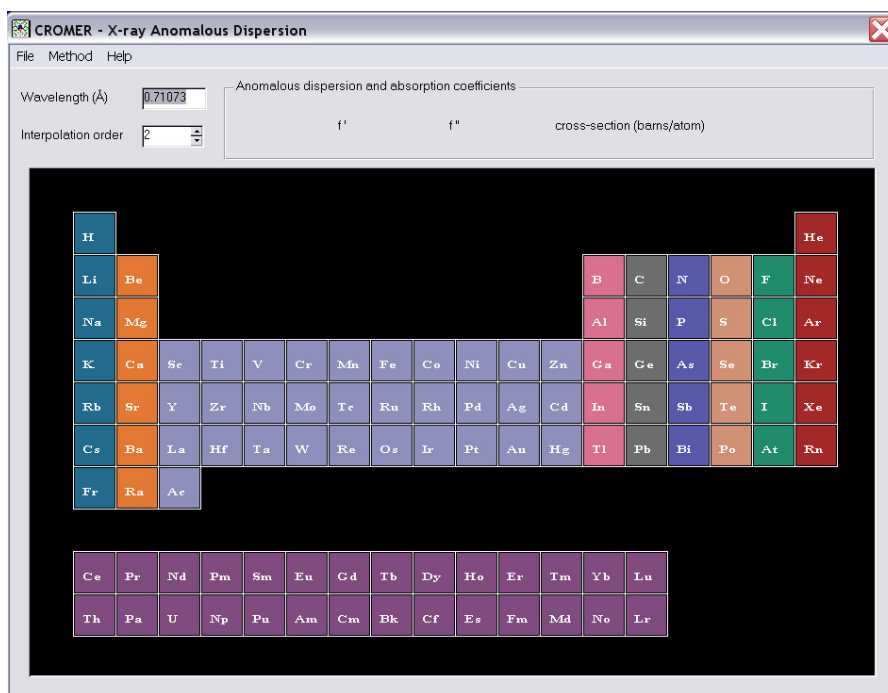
CROMER - X-ray Anomalous Dispersion

File Method Help

Wavelength (Å) 0.71073

Interpolation order 2

Anomalous dispersion and absorption coefficients

f' f" cross-section (barns/atom)

H He
Li Be B C N O F Ne
Na Mg Al Si P S Cl Ar
K Ca Sc Ti V Cr Mn Fe Co Ni Cu Zn Ga Ge As Se Br Kr
Rb Sr Y Zr Nb Mo Tc Ru Rh Pd Ag Cd In Sn Sb Te I Xe
Cs Ba La Hf Ta W Re Os Ir Pt Au Hg Tl Pb Bi Po At Rn
Fr Ra Ac

Ce Pr Nd Pm Sm Eu Gd Tb Dy Ho Er Tm Yb Lu
Th Pa U Np Pu Am Cm Bk Cf Es Fm Md No Lr